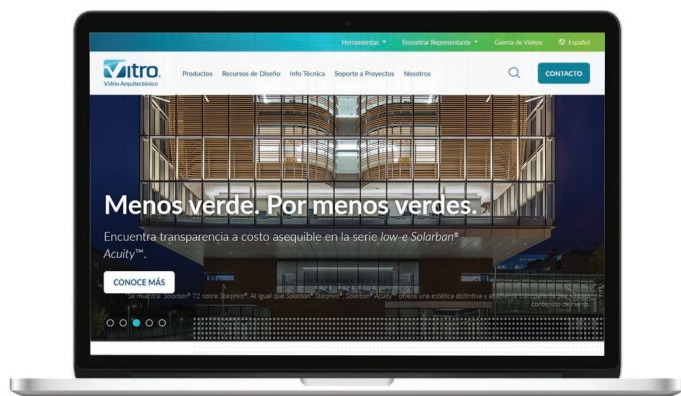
Herramientas ▾ Encontrar Representante ▾ Galería de Videos Español

Vitro
Vidrio Arquitectónico

Productos Recursos de Diseño Info Técnica Soporte a Proyectos Nosotros

CONTACTO

Menos verde. Por menos verdes.

Encuentra transparencia a costo asequible en la serie *low-e Solarban® Acuity™*.

CONOCE MÁS

Se muestra: Solarban® 72 sobre Starphire®. Al igual que Solarban® Starphire®, Solarban® Acuity™ ofrece una estética distintiva y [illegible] contenido de hierro.